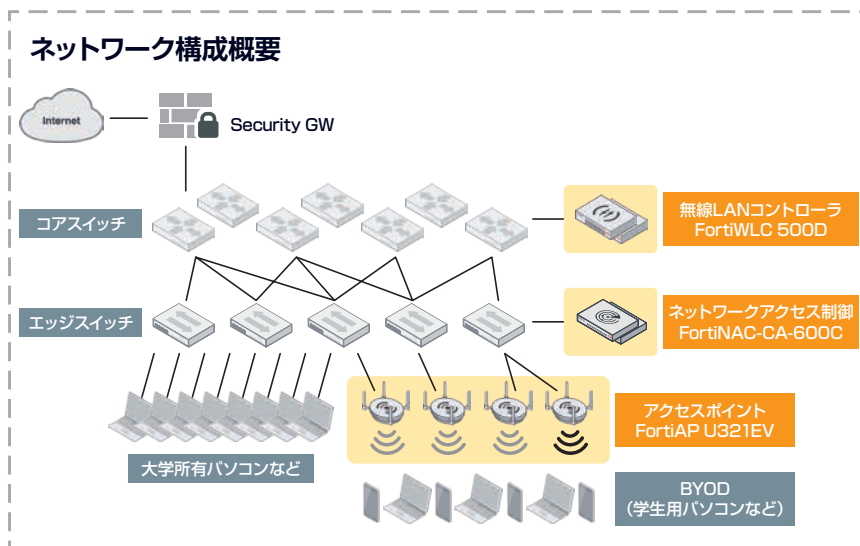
ネットワーク構成概要

Internet

Security GW

コアスイッチ

無線LANコントローラ
FortiWLC 500D

エッジスイッチ

ネットワークアクセス制御
FortiNAC-CA-600C

アクセスポイント
FortiAP U321EV

大学所有パソコンなど

BYOD
（学生用パソコンなど）